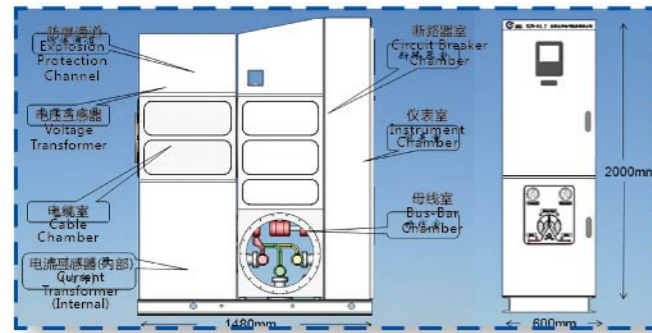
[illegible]
Explosion Protection Channel

电压互感器
Voltage Transformer

电缆室
Cable Chamber

电流互感器(内部)
Current Transformer (Internal)

断路器室
Circuit Breaker Chamber

仪表室
Instrument Chamber

母线室
Bus-Bar Chamber

1480mm

600mm

2000mm